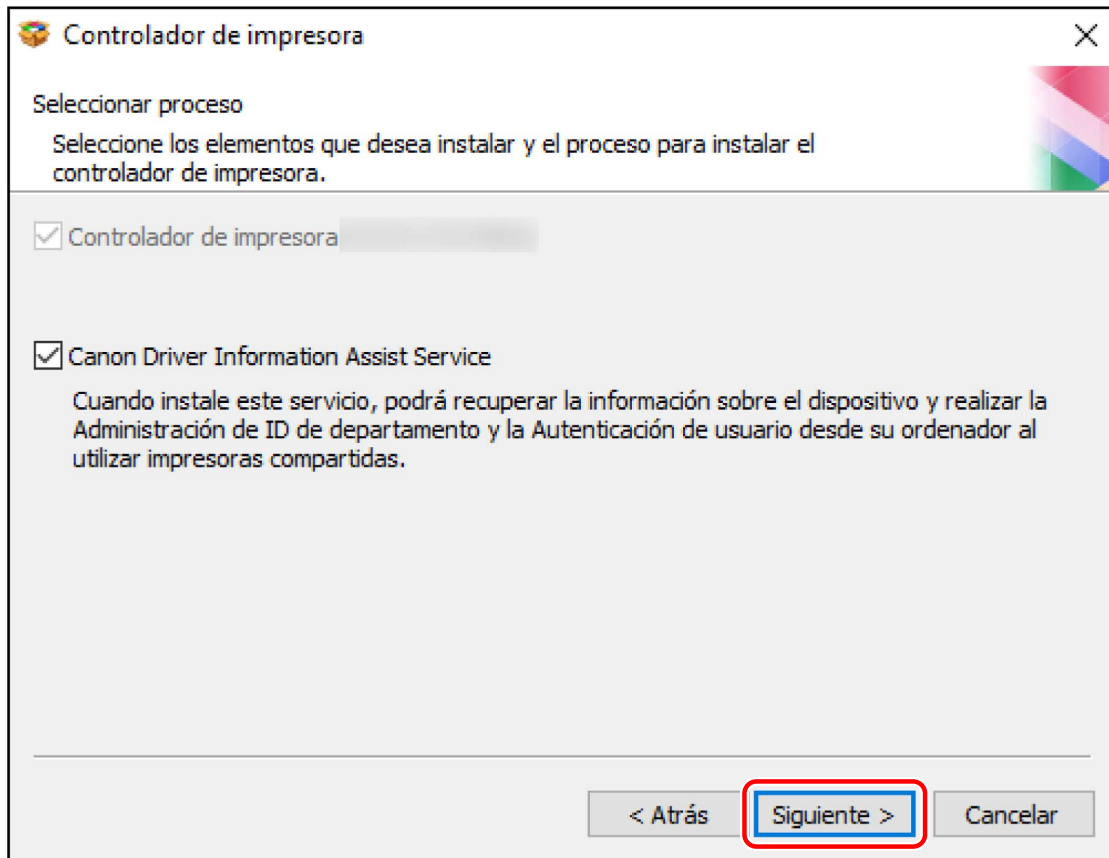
Controlador de impresora

Seleccionar proceso

Seleccione los elementos que desea instalar y el proceso para instalar el controlador de impresora.

Controlador de impresora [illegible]

Canon Driver Information Assist Service

Cuando instale este servicio, podrá recuperar la información sobre el dispositivo y realizar la Administración de ID de departamento y la Autenticación de usuario desde su ordenador al utilizar impresoras compartidas.

< Atrás
Siguiente >
Cancelar